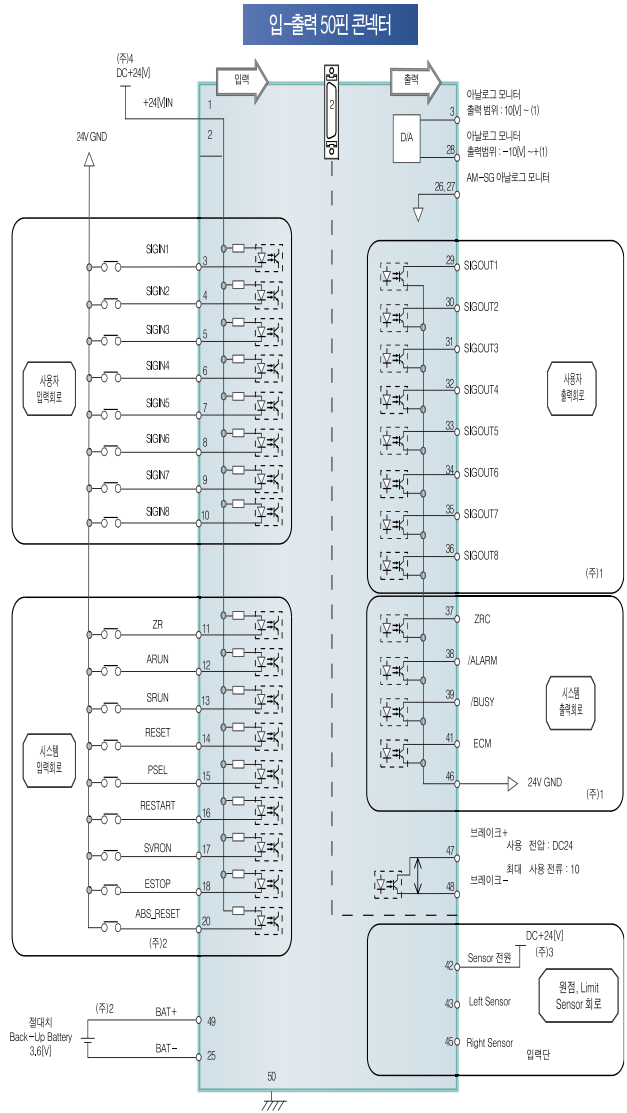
입-출력 50핀 콘넥터

(주)4
DC+24[V]

+24[V]IN 1

2

24V GND

입력

2

출력

D/A

3 아날로그 모니터
출력 범위 : 10[V] ~ (1)

28 아날로그 모니터
출력범위 : -10[V] ~+(1)

26, 27 AM-SG 아날로그 모니터

사용자
입력회로

SIGN1 3
SIGN2 4
SIGN3 5
SIGN4 6
SIGN5 7
SIGN6 8
SIGN7 9
SIGN8 10

29 SIGOUT1
30 SIGOUT2
31 SIGOUT3
32 SIGOUT4
33 SIGOUT5
34 SIGOUT6
35 SIGOUT7
36 SIGOUT8

사용자
출력회로

(주)1

시스템
입력회로

ZR 11
ARUN 12
SRUN 13
RESET 14
PSEL 15
RESTART 16
SVRON 17
ESTOP 18
ABS_RESET 20

(주)2

37 ZRC
38 /ALARM
39 /BUSY
41 ECM
46 24V GND

시스템
출력회로

(주)1

브레이크+
사용 전압 : DC24
47
최대 사용 전류 : 10
48 브레이크-

DC+24[V]
(주)3
42 Sensor 전원
43 Left Sensor
45 Right Sensor
입력단

원점, Limit
Sensor 회로

절대치
Back-Up Battery
3.6[V]

(주)2
BAT+ 49
BAT- 25

50